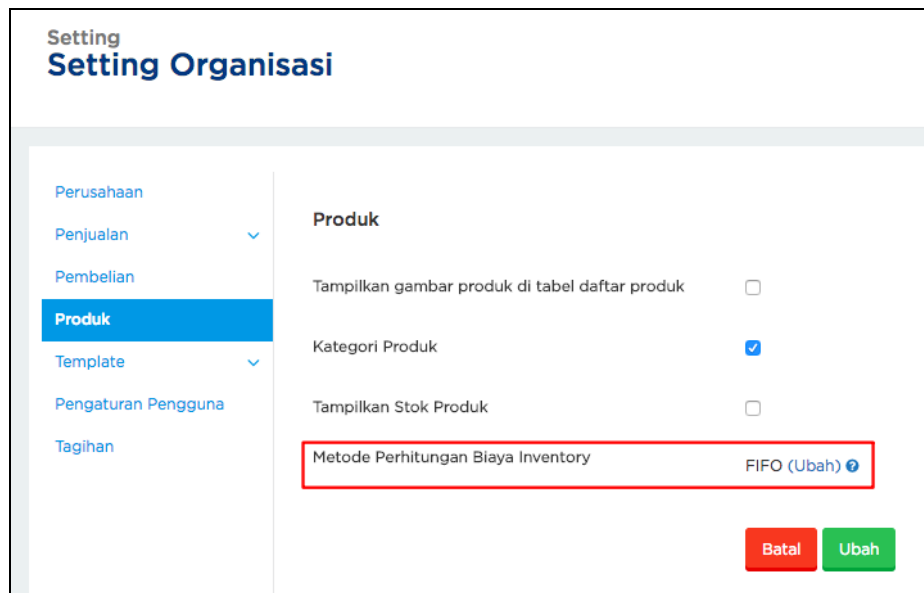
Setting
Setting Organisasi

Perusahaan
Penjualan
Pembelian
Produk
Template
Pengaturan Pengguna
Tagihan

Produk

Tampilkan gambar produk di tabel daftar produk

Kategori Produk

Tampilkan Stok Produk

Metode Perhitungan Biaya Inventory

FIFO (Ubah)

Batal
Ubah